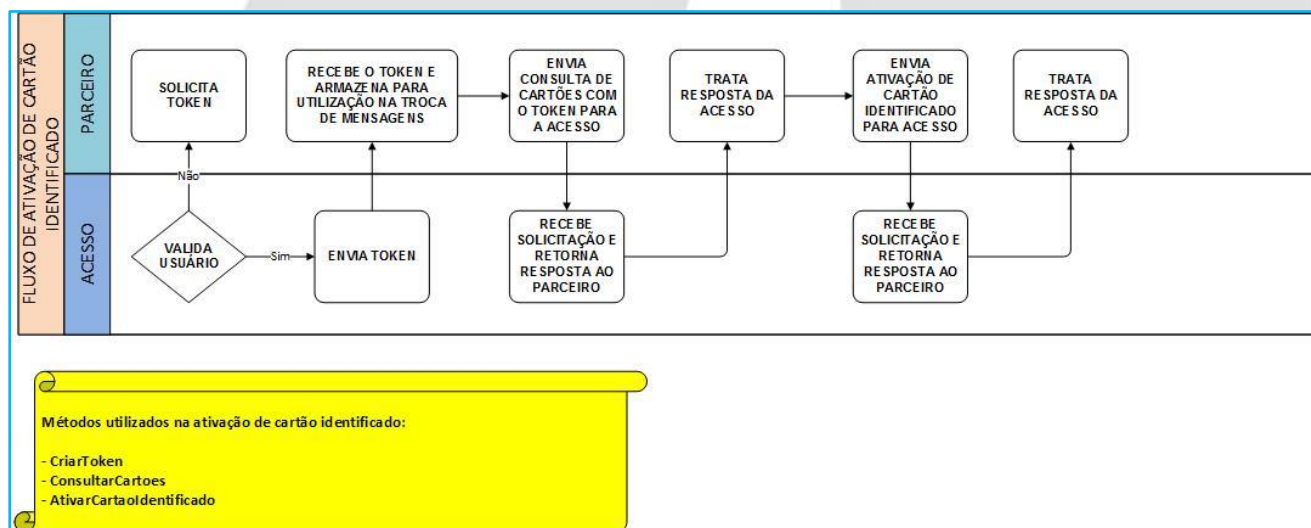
FLUXO DE ATIVAÇÃO DE CARTÃO IDENTIFICADO

PARCEIRO

ACESSO

SOLICITA TOKEN

RECEBE O TOKEN E ARMAZENA PARA UTILIZAÇÃO NA TROCA DE MENSAGENS

ENVIA CONSULTA DE CARTÕES COM O TOKEN PARA A ACESSO

TRATA RESPOSTA DA ACESSO

ENVIA ATIVAÇÃO DE CARTÃO IDENTIFICADO PARA ACESSO

TRATA RESPOSTA DA ACESSO

Não

VALIDA USUÁRIO

Sim

ENVIA TOKEN

RECEBE SOLICITAÇÃO E RETORNA RESPOSTA AO PARCEIRO

RECEBE SOLICITAÇÃO E RETORNA RESPOSTA AO PARCEIRO

Métodos utilizados na ativação de cartão identificado:

- CriarToken
- ConsultarCartoes
- AtivarCartaoIdentificado